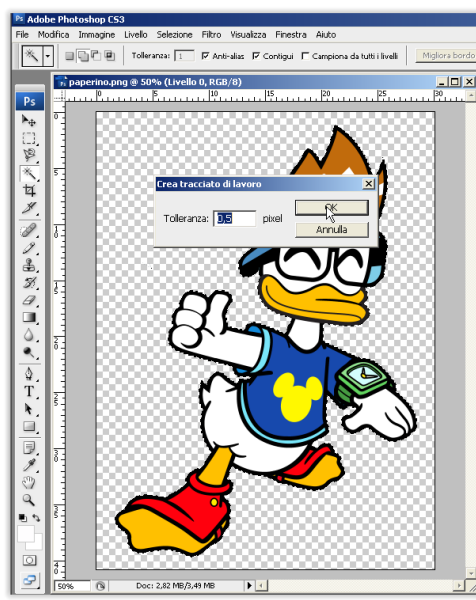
Adobe Photoshop CS3
File Modifica Immagine Livello Selezione Filtro Visualizza Finestra Aiuto
Tolleranza: 1 Anti-alias Contigui Campiona da tutti i livelli Migliora bordo
paperino.png @ 50% (Livello 0, RGB/8)
Crea tracciato di lavoro
Tolleranza: 0,5 pixel
OK
Annulla
50%
Doc: 2,82 MB/3,49 MB